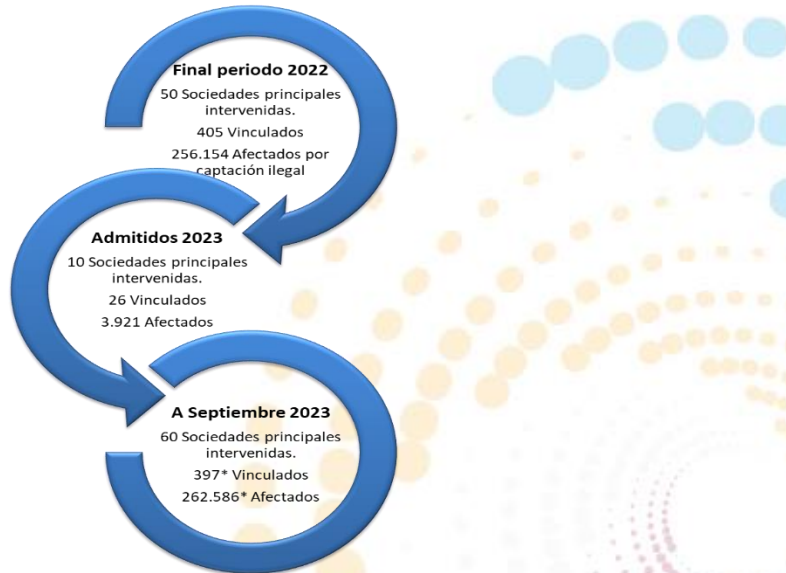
Final periodo 2022
50 Sociedades principales intervenidas.
405 Vinculados
256.154 Afectados por captación ilegal

Admitidos 2023
10 Sociedades principales intervenidas.
26 Vinculados
3.921 Afectados

A Septiembre 2023
60 Sociedades principales intervenidas.
397* Vinculados
262.586* Afectados